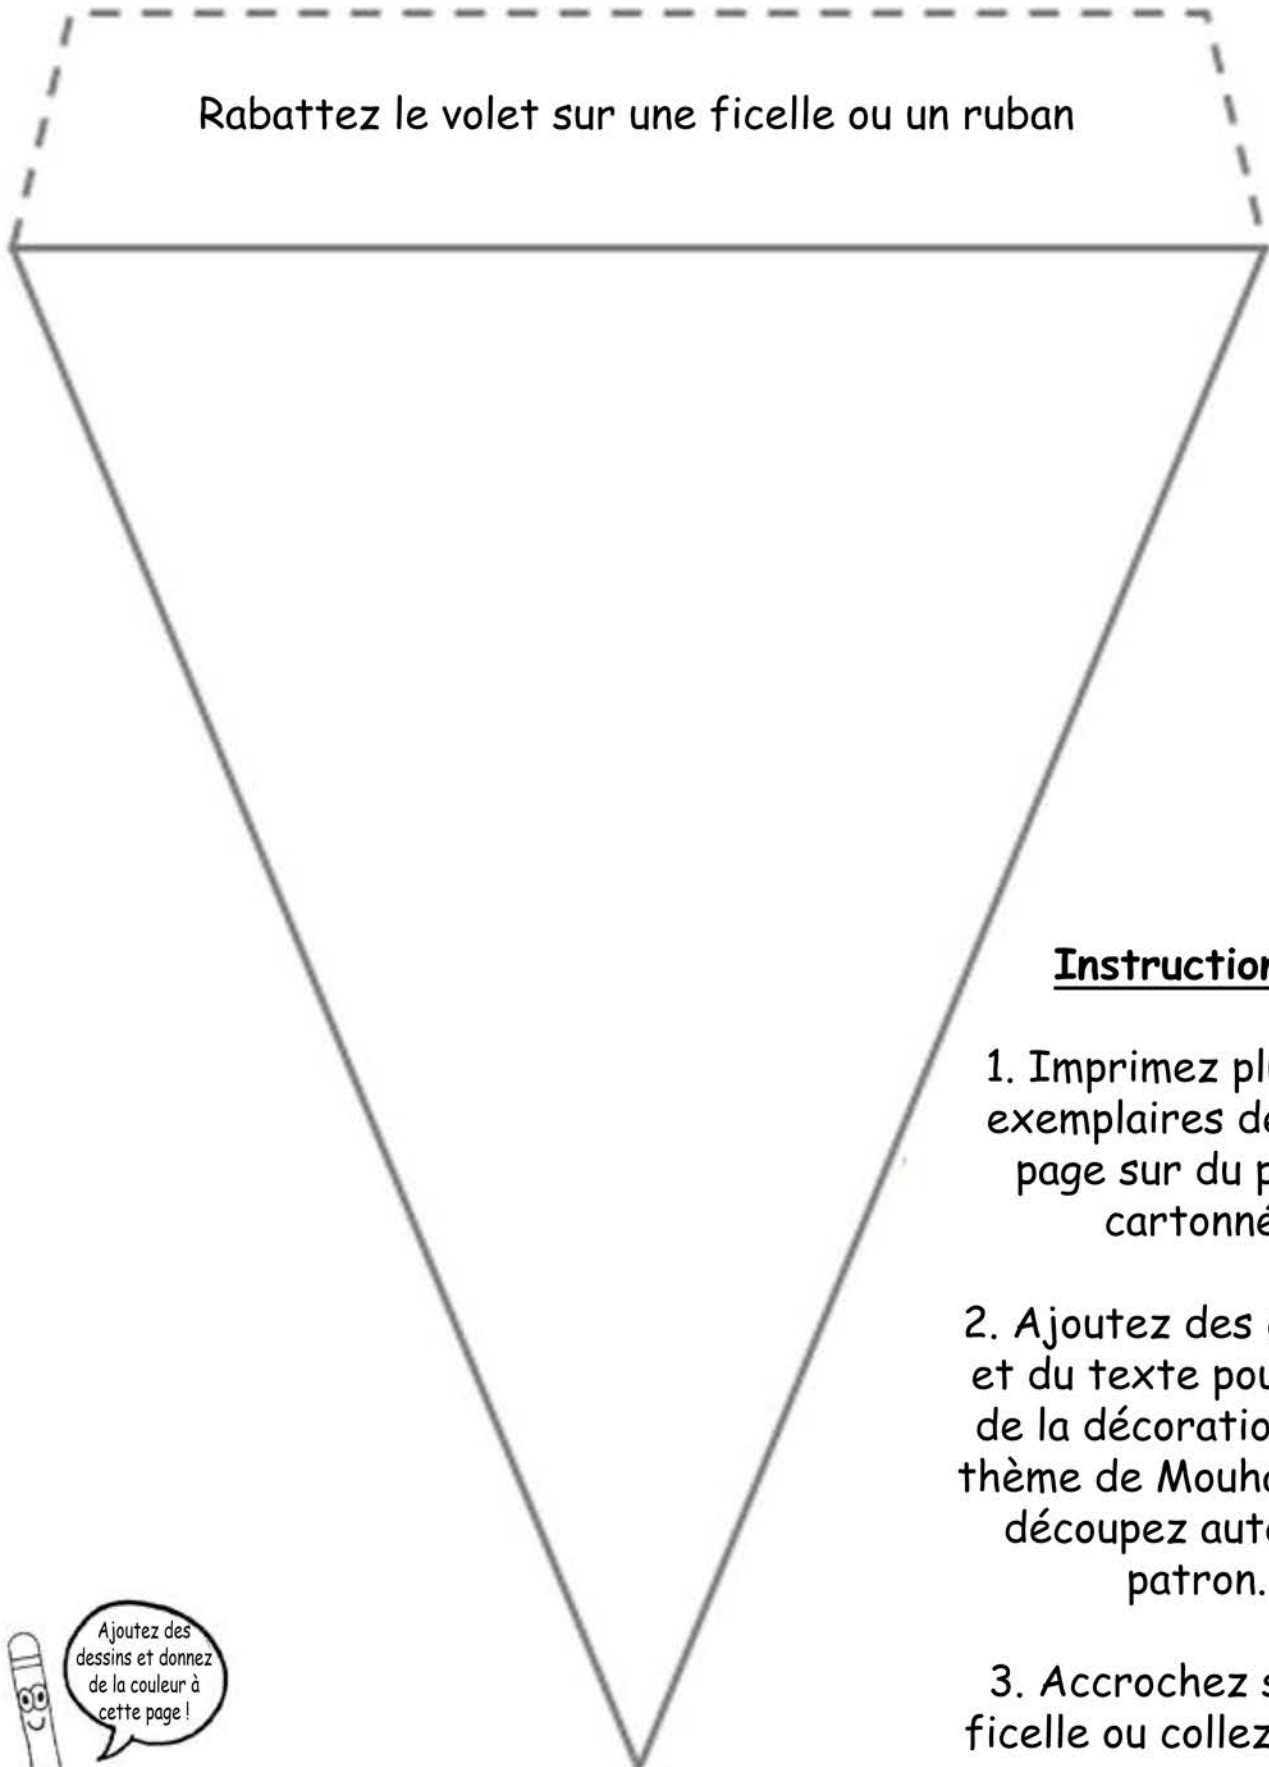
Rabattez le volet sur une ficelle ou un ruban

Instructio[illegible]

1. Imprimez pl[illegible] exemplaires d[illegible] page sur du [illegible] cartonn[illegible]

2. Ajoutez des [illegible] et du texte po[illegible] de la décoratio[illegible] thème de Mouh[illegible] découpez aut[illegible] patron.

3. Accrochez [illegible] ficelle ou collez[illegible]

Ajoutez des dessins et donnez de la couleur à cette page !